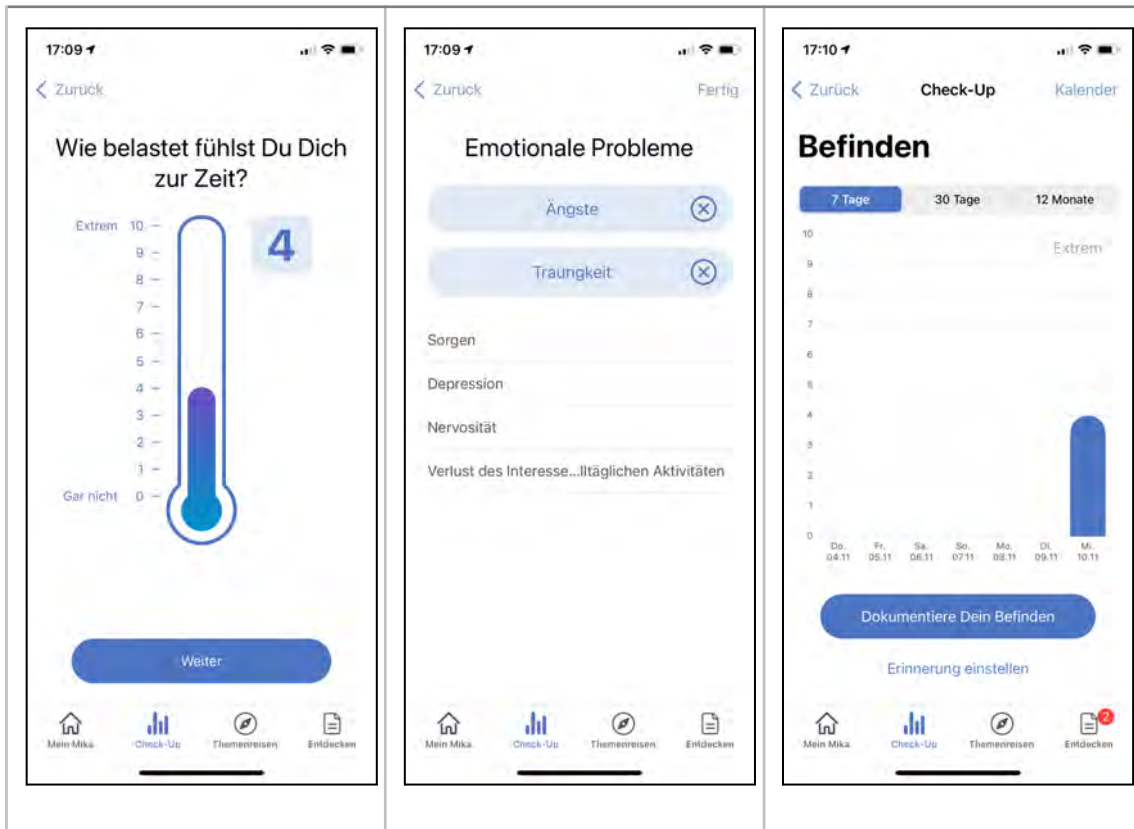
17:09

Zurück

Wie belastet fühlst Du Dich zur Zeit?

Extrem 10
9
8
7
6
5
4
3
2
1
Gar nicht 0

4

Weiter

Mein Mika
Check-Up
Themenreisen
Entdecken

17:09

Zurück
Fertig

Emotionale Probleme

Ängste

Traurigkeit

Sorgen

Depression

Nervosität

Verlust des Interesse...lltäglichen Aktivitäten

Mein Mika
Check-Up
Themenreisen
Entdecken

17:10

Zurück
Check-Up
Kalender

Befinden

7 Tage
30 Tage
12 Monate

10
9
8
7
6
5
4
3
2
1
0

Extrem

Do. 04.11
Fr. 05.11
Sa. 06.11
So. 07.11
Mo. 08.11
Di. 09.11
Mi. 10.11

Dokumentiere Dein Befinden

Erinnerung einstellen

Mein Mika
Check-Up
Themenreisen
2
Entdecken